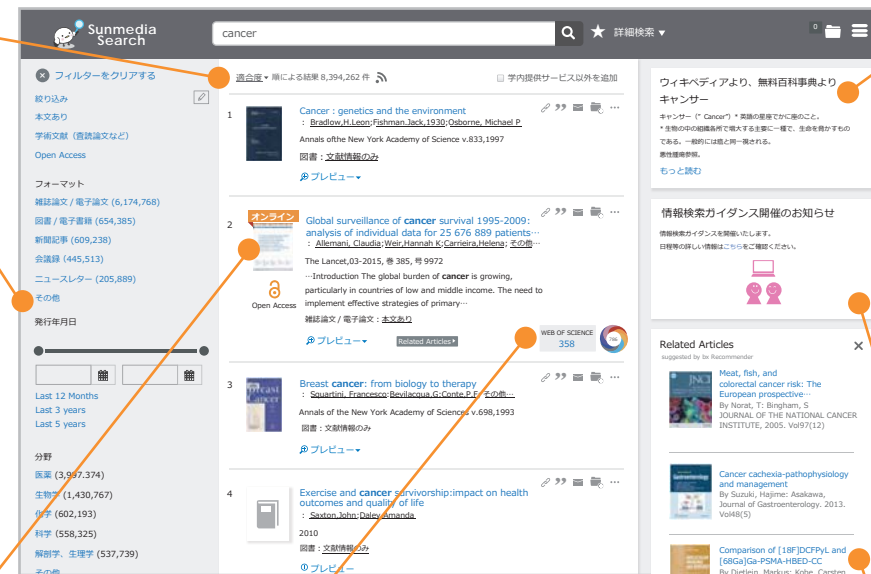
Sunmedia Search

cancer

詳細検索

0

フィルターをクリアする

絞り込み

本文あり

学術論文（査読論文など）

Open Access

フォーマット

雑誌論文 / 電子論文 (6,174,768)

図書 / 電子書籍 (654,385)

新聞記事 (609,238)

会議録 (445,513)

ニュースレター (205,889)

その他

発行年月日

Last 12 Months

Last 3 years

Last 5 years

分野

医薬 (3,9?7,374)

生物学 (1,430,767)

化学 (602,193)

科学 (558,325)

解剖学、生理学 (537,739)

その他

適合度 順による結果 8,394,262 件

学内提供サービス以外を追加

1 Cancer : genetics and the environment
: Bradlow,H.Leon;Fishman,Jack,1930;Osborne, Michael P
Annals ofthe New York Academy of Science v.833,1997
図書 : 文献情報のみ
プレビュー

2 オンライン
Global surveillance of cancer survival 1995-2009: analysis of individual data for 25 676 889 patients…
: Allemani, Claudia;Weir,Hannah K;Carrieira,Helena; その他…
The Lancet,03-2015, 巻 385, 号 9972
…Introduction The global burden of cancer is growing, particularly in countries of low and middle income. The need to implement effective strategies of primary…
雑誌論文 / 電子論文 : 本文あり
Open Access
プレビュー
Related Articles
WEB OF SCIENCE
358

3 Breast cancer: from biology to therapy
: Sguartini, Francesco;Bevilacqua,G;Conte,P.F; その他…
Annals of the New York Academy of Science v.698,1993
図書 : 文献情報のみ
プレビュー

4 Exercise and cancer survivorship:impact on health outcomes and quality of life
: Saxton,John;Daley,Amanda
2010
図書 : 文献情報のみ
プレビュー

ウィキペディアより、無料百科事典より
キャンサー
キャンサー（"Cancer"）* 英語の意味でがん のこと。
* 生物の中の細胞集所で増大する主要に一種で、生命を脅かすものである。一般的には癌と同一視される。
悪性腫瘍参照。
もっと読む

情報検索ガイダンス開催のお知らせ
情報検索ガイダンスを開催いたします。
日程等の詳しい情報はこちらをご確認ください。

Related Articles
suggested by bx Recommender
Meat, fish, and colorectal cancer risk: The European prospective…
By Norat, T; Bingham, S
JOURNAL OF THE NATIONAL CANCER INSTITUTE, 2005. Vol97(12)

Cancer cachexia-pathophysiology and management
By Suzuki, Hajime; Asakawa,
Journal of Gastroenterology. 2013. Vol48(5)

Comparison of [18F]DCFPyL and [68Ga]Ga-PSMA-HBED-CC
By Dietlein, Markus; Kobe, Carsten